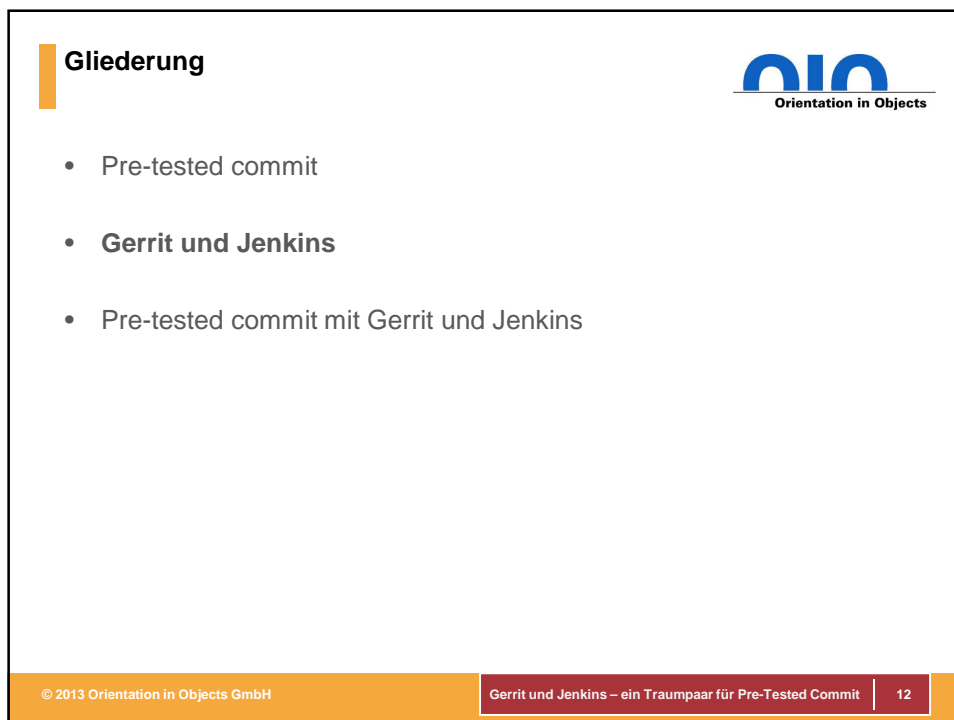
Gliederung

Orientation in Objects

- Pre-tested commit
- **Gerrit und Jenkins**
- Pre-tested commit mit Gerrit und Jenkins

© 2013 Orientation in Objects GmbH

Gerrit und Jenkins – ein Traumpaar für Pre-Tested Commit

12